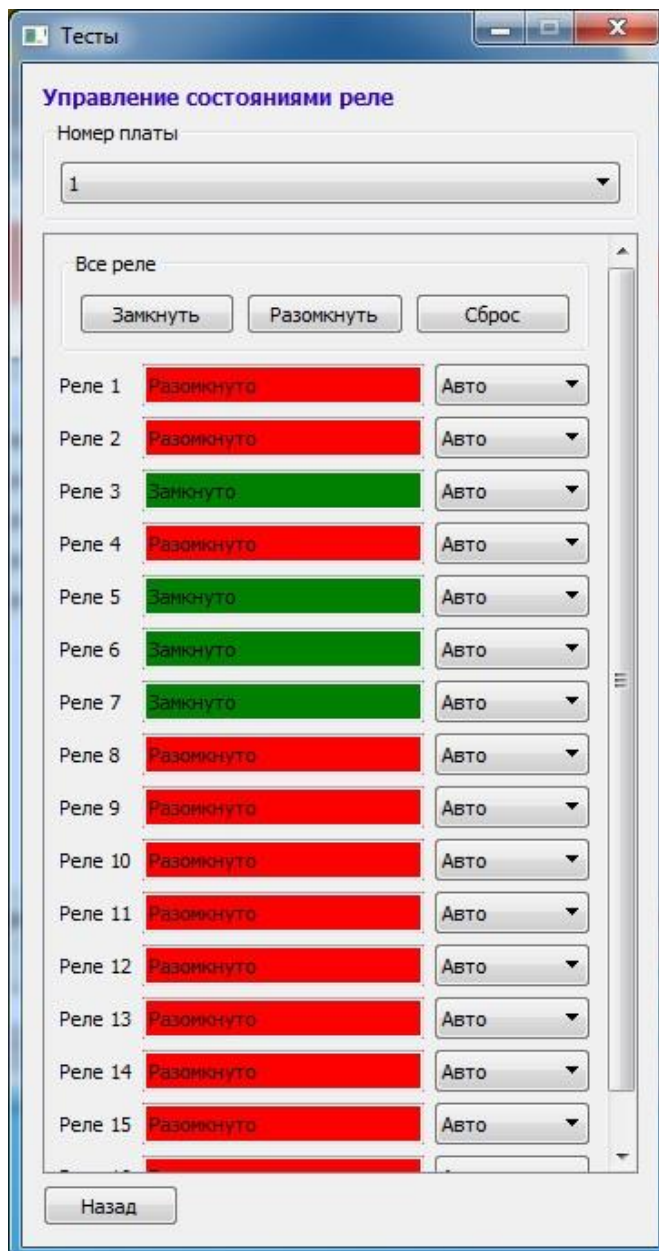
Тесты

Управление состояниями реле

Номер платы

1

Все реле

Замкнуть Разомкнуть Сброс

Реле 1 Разомкнуто Авто
Реле 2 Разомкнуто Авто
Реле 3 Замкнуто Авто
Реле 4 Разомкнуто Авто
Реле 5 Замкнуто Авто
Реле 6 Замкнуто Авто
Реле 7 Замкнуто Авто
Реле 8 Разомкнуто Авто
Реле 9 Разомкнуто Авто
Реле 10 Разомкнуто Авто
Реле 11 Разомкнуто Авто
Реле 12 Разомкнуто Авто
Реле 13 Разомкнуто Авто
Реле 14 Разомкнуто Авто
Реле 15 Разомкнуто Авто
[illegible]

Назад